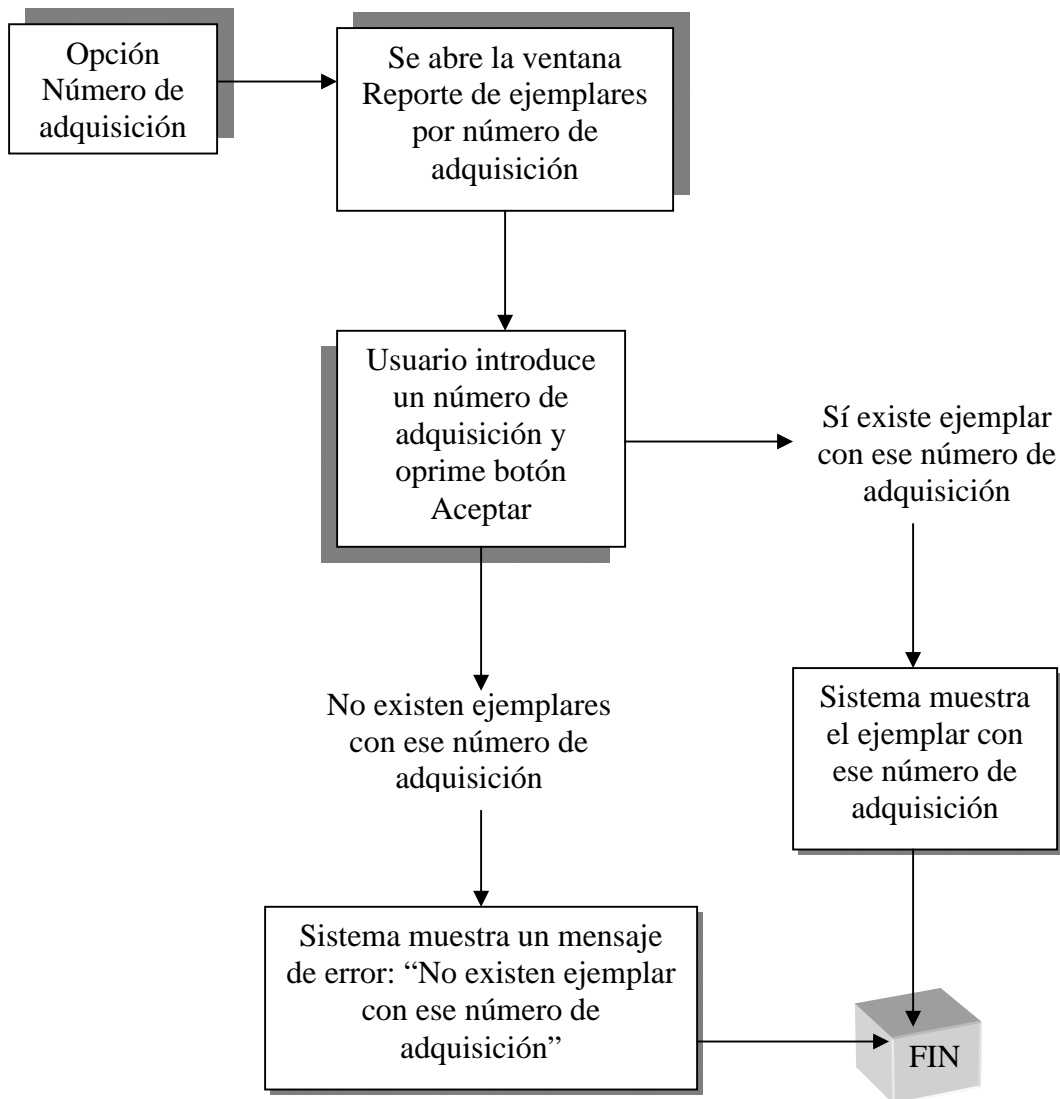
Opción Número de adquisición

Se abre la ventana Reporte de ejemplares por número de adquisición

Usuario introduce un número de adquisición y oprime botón Aceptar

Sí existe ejemplar con ese número de adquisición

No existen ejemplares con ese número de adquisición

Sistema muestra el ejemplar con ese número de adquisición

Sistema muestra un mensaje de error: “No existen ejemplar con ese número de adquisición”

FIN